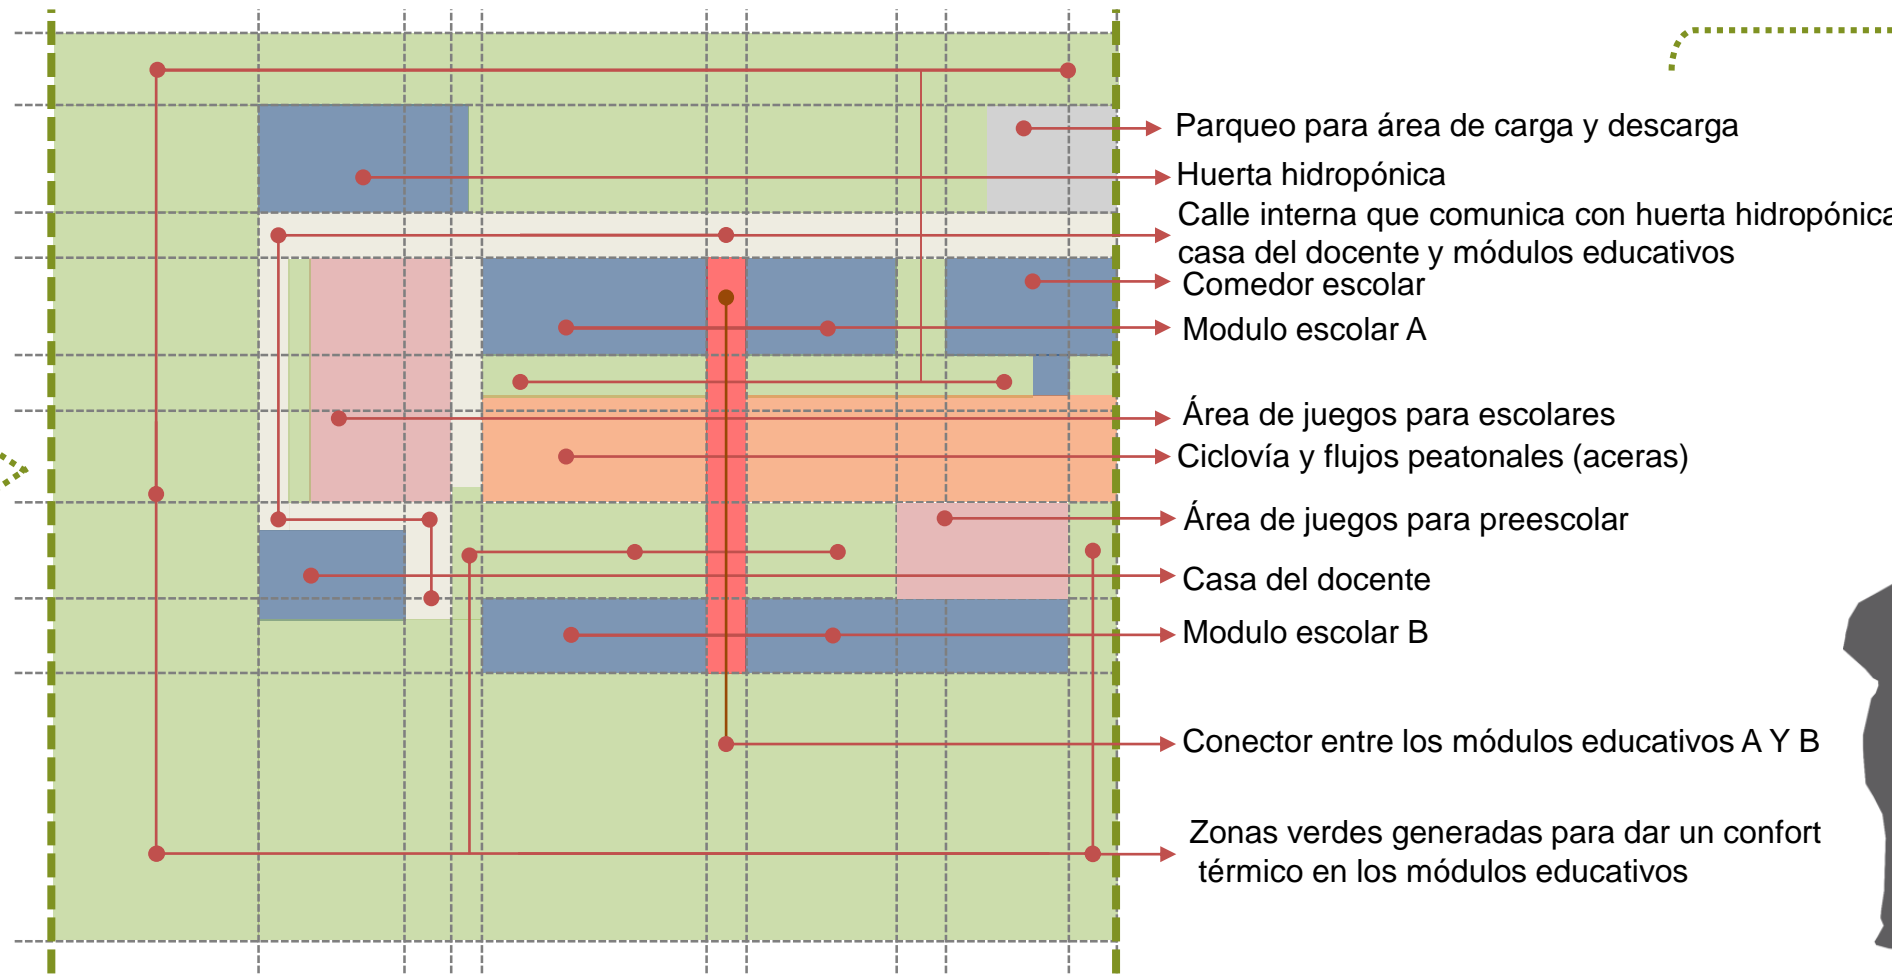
Parqueo para área de carga y descarga
Huerta hidropónica
Calle interna que comunica con huerta hidropónica
casa del docente y módulos educativos
Comedor escolar
Modulo escolar A
Área de juegos para escolares
Ciclovía y flujos peatonales (aceras)
Área de juegos para preescolar
Casa del docente
Modulo escolar B
Conector entre los módulos educativos A Y B
Zonas verdes generadas para dar un confort térmico en los módulos educativos